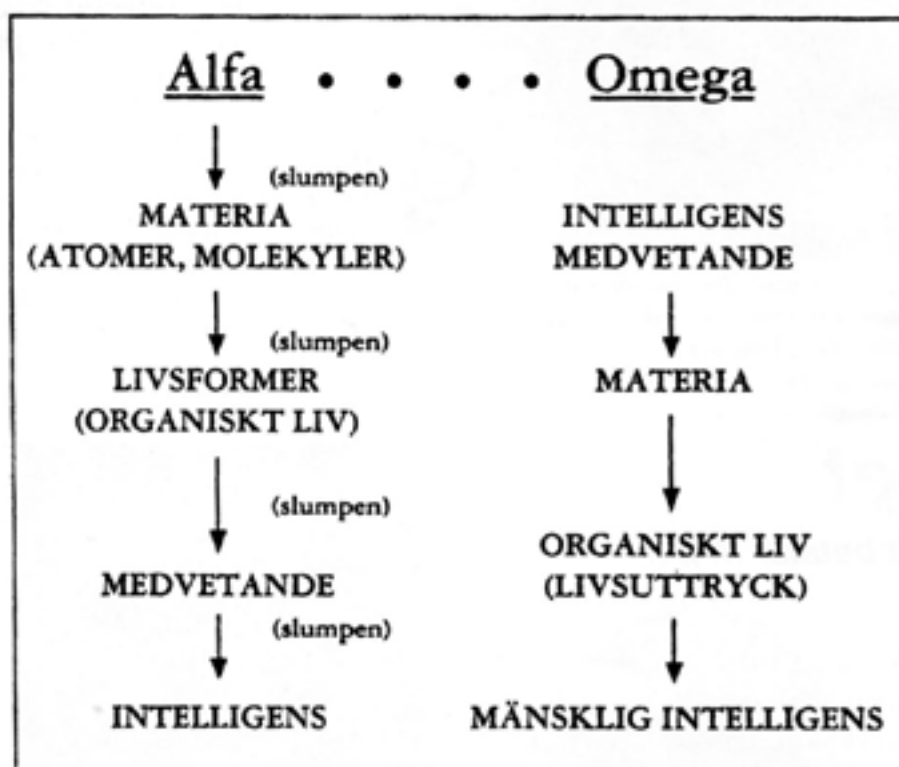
Alfa • • • • Omega

(slumpen)
MATERIA
(ATOMER, MOLEKYLER)

(slumpen)
LIVSFORMER
(ORGANISKT LIV)

(slumpen)
MEDVETANDE

(slumpen)
INTELLIGENS

INTELLIGENS
MEDVETANDE

MATERIA

ORGANISKT LIV
(LIVSUTTRYCK)

MÄNSKLIG INTELLIGENS